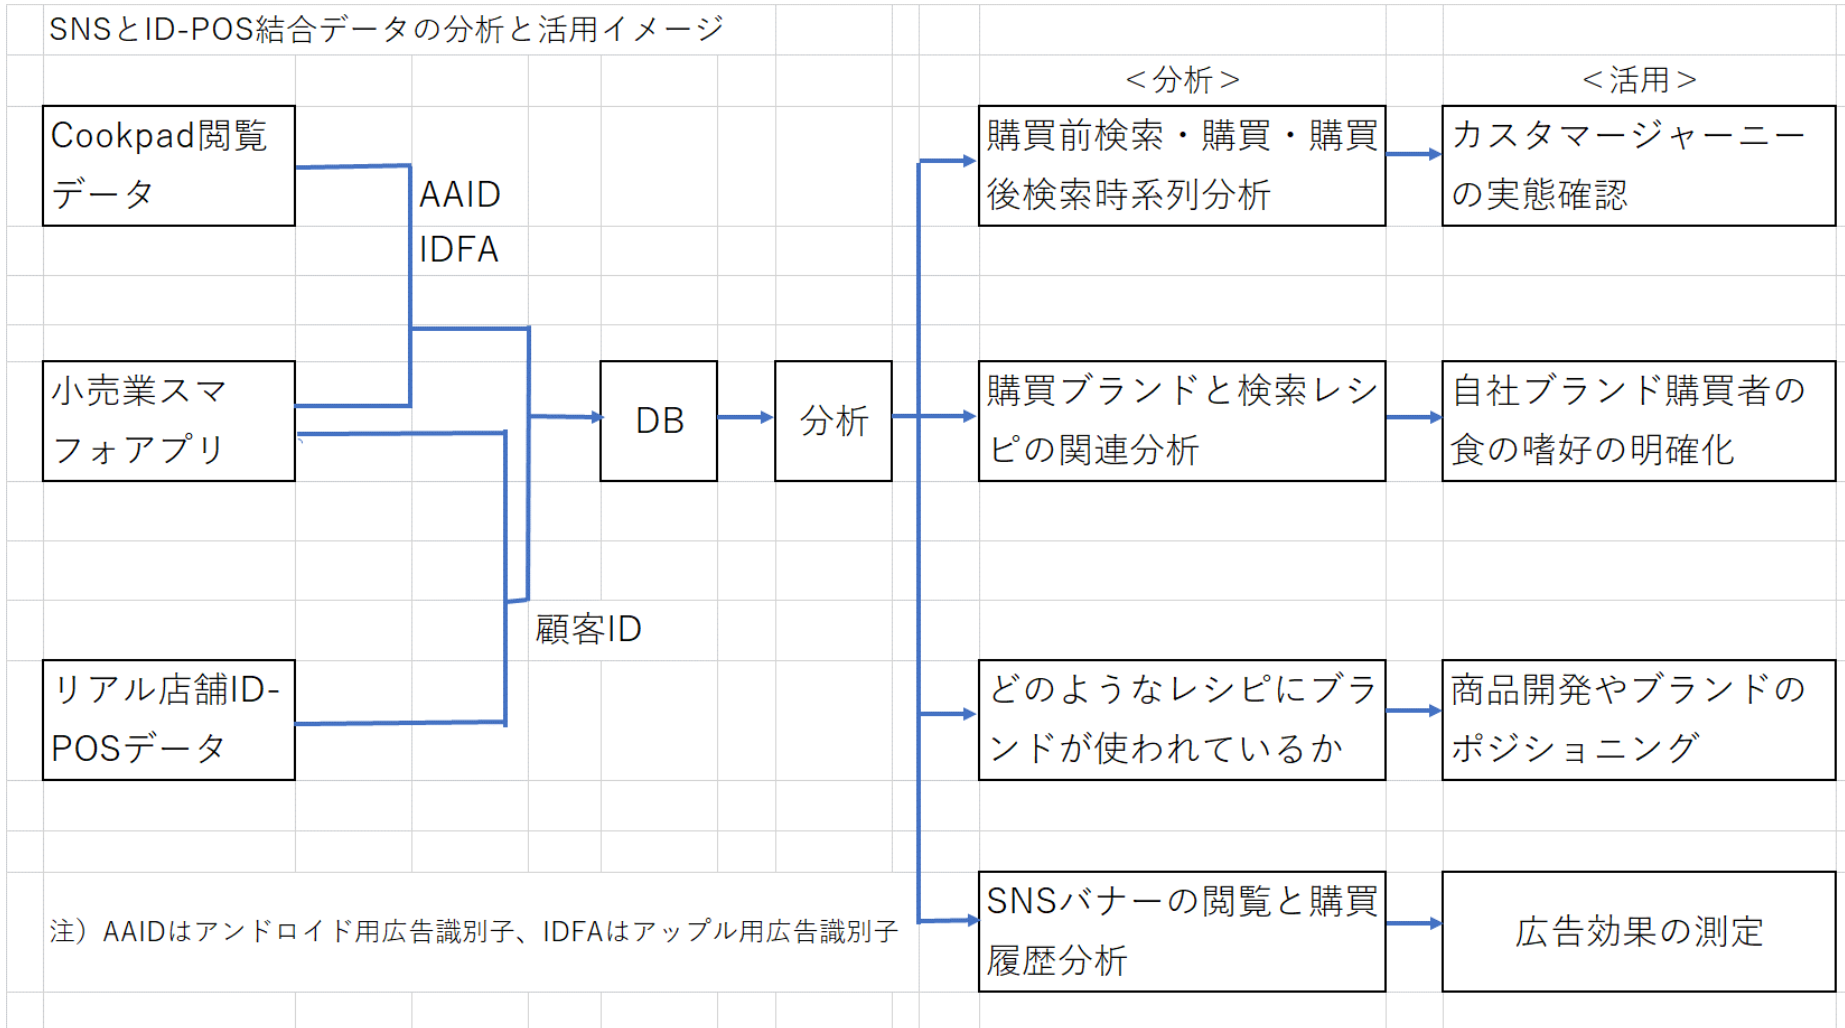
SNSとID-POS結合データの分析と活用イメージ

＜分析＞

＜活用＞

Cookpad閲覧データ

AAID
IDFA

小売業スマフォアプリ

DB

分析

顧客ID

リアル店舗ID-POSデータ

購買前検索・購買・購買後検索時系列分析

カスタマージャーニーの実態確認

購買ブランドと検索レシピの関連分析

自社ブランド購買者の食の嗜好の明確化

どのようなレシピにブランドが使われているか

商品開発やブランドのポジショニング

SNSバナーの閲覧と購買履歴分析

広告効果の測定

注）AAIDはアンドロイド用広告識別子、IDFAはアップル用広告識別子